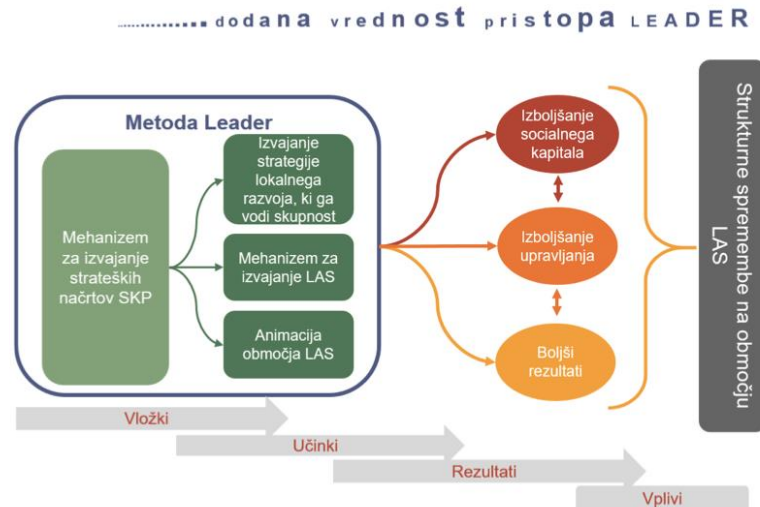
dodana vrednost pristopa LEADER

Metoda Leader

Mehanizem za izvajanje strateških načrtov SKP

Izvajanje strategije lokalnega razvoja, ki ga vodi skupnost

Mehanizem za izvajanje LAS

Animacija območja LAS

Izboljšanje socialnega kapitala

Izboljšanje upravljanja

Boljši rezultati

Strukturne spremembe na območju LAS

Vložki

Učinki

Rezultati

Vplivi